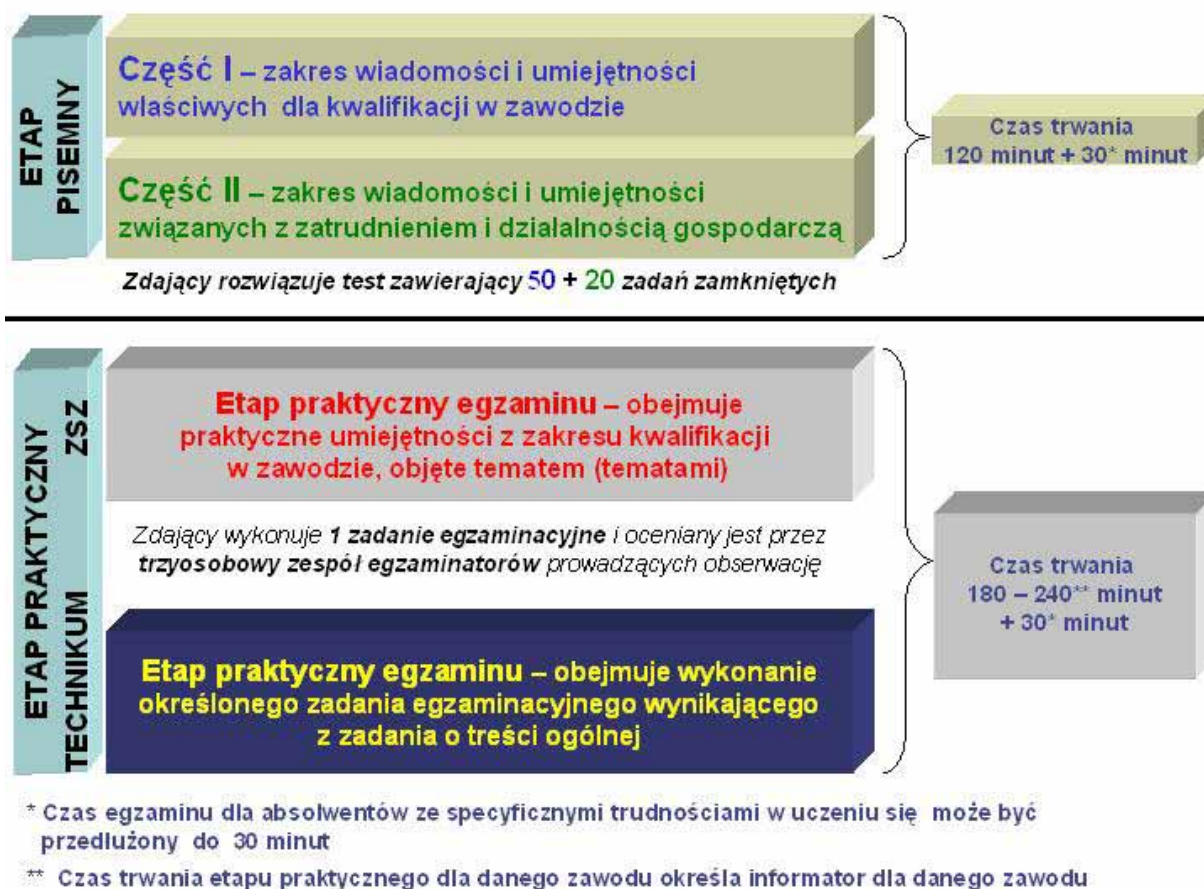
ETAP PISEMNY

Część I – zakres wiadomości i umiejętności właściwych dla kwalifikacji w zawodzie

Część II – zakres wiadomości i umiejętności związanych z zatrudnieniem i działalnością gospodarczą

Czas trwania 120 minut + 30* minut

Zdający rozwiązuje test zawierający 50 + 20 zadań zamkniętych

ETAP PRAKTYCZNY

ZSZ

Etap praktyczny egzaminu – obejmuje praktyczne umiejętności z zakresu kwalifikacji w zawodzie, objęte tematem (tematami)

Zdający wykonuje 1 zadanie egzaminacyjne i oceniany jest przez trzyosobowy zespół egzaminatorów prowadzących obserwację

Czas trwania 180 – 240** minut + 30* minut

TECHNIKUM

Etap praktyczny egzaminu – obejmuje wykonanie określonego zadania egzaminacyjnego wynikającego z zadania o treści ogólnej

* Czas egzaminu dla absolwentów ze specyficznymi trudnościami w uczeniu się może być przedłużony do 30 minut

** Czas trwania etapu praktycznego dla danego zawodu określa informator dla danego zawodu